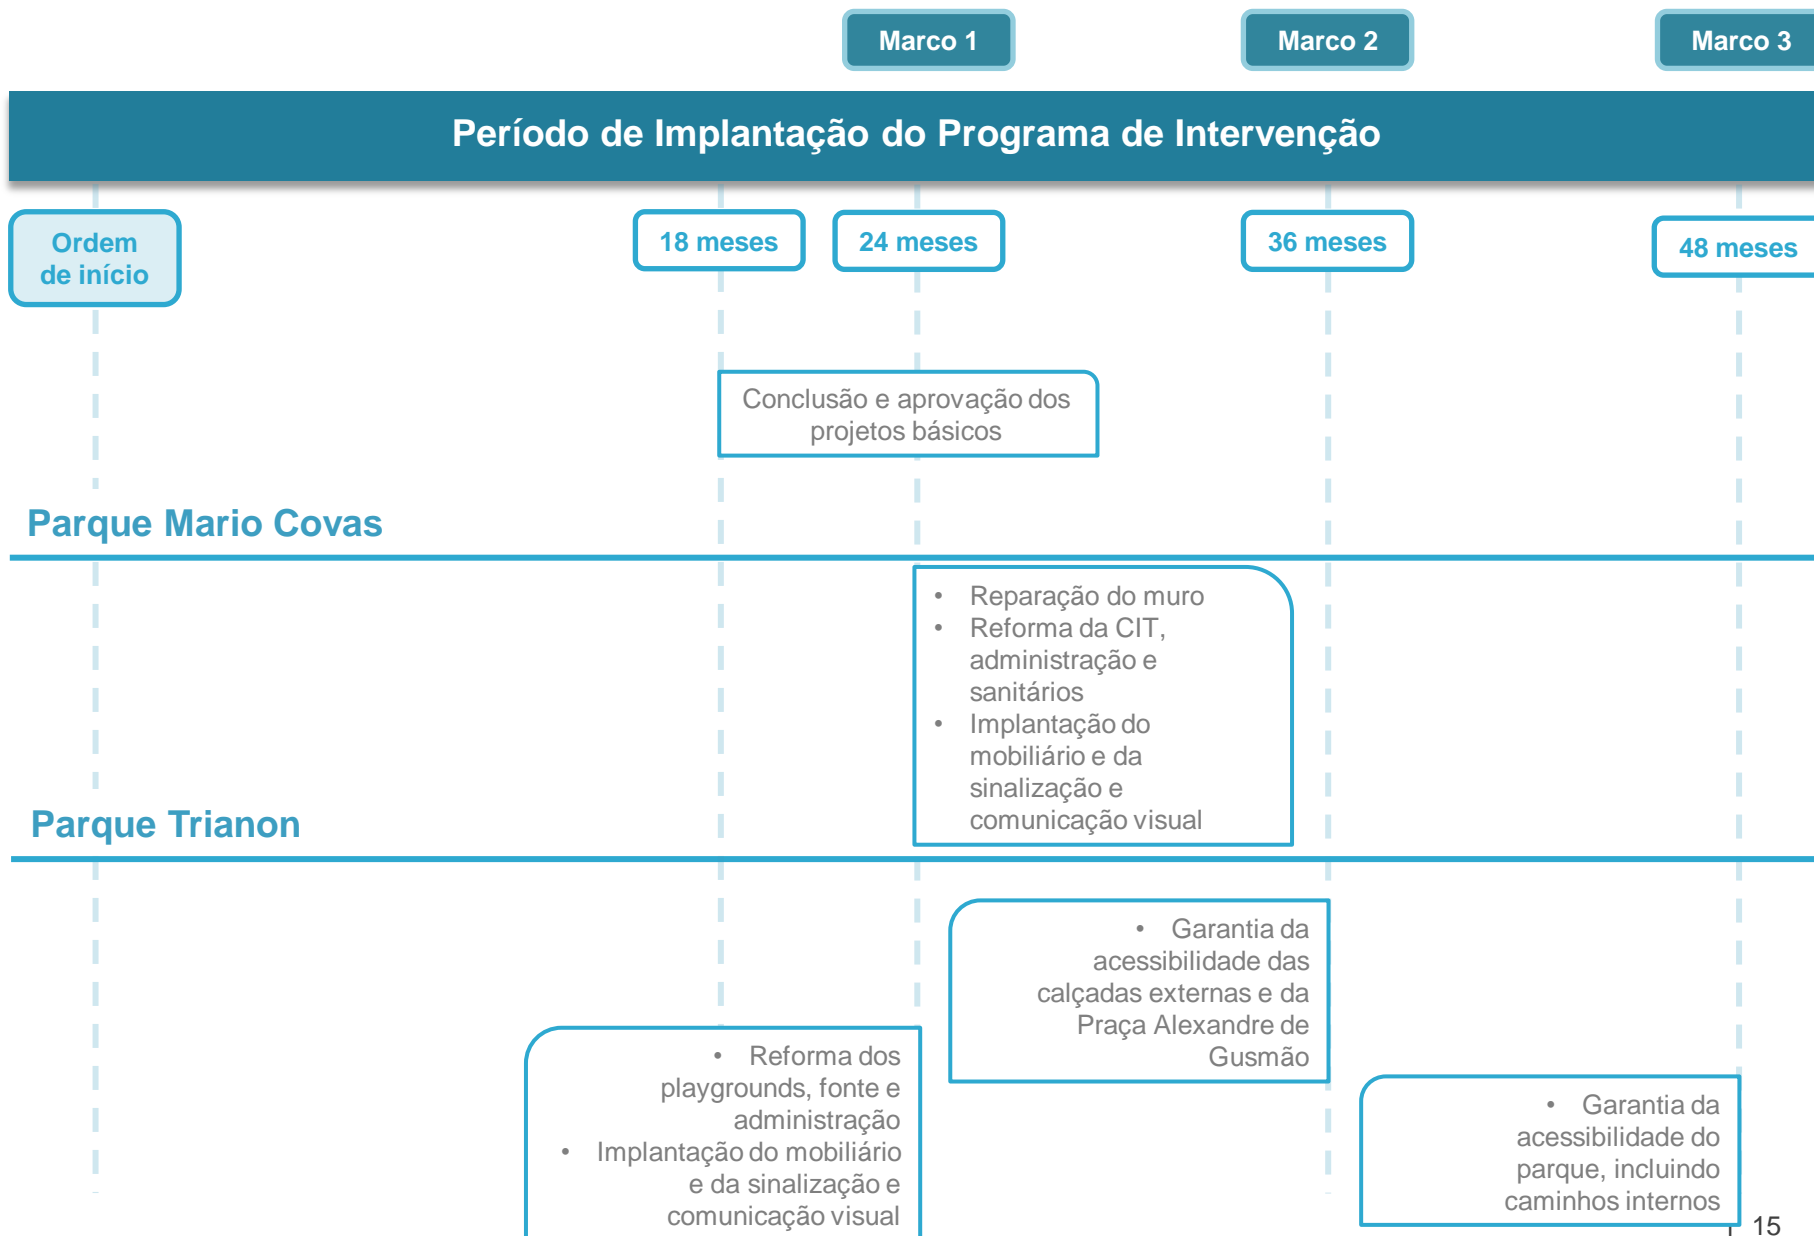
Marco 1

Marco 2

Marco 3

Período de Implantação do Programa de Intervenção

Ordem de início

18 meses

24 meses

36 meses

48 meses

Conclusão e aprovação dos projetos básicos

Parque Mario Covas

- Reparação do muro
- Reforma da CIT, administração e sanitários
- Implantação do mobiliário e da sinalização e comunicação visual

Parque Trianon

- Garantia da acessibilidade das calçadas externas e da Praça Alexandre de Gusmão

- Reforma dos playgrounds, fonte e administração
- Implantação do mobiliário e da sinalização e comunicação visual

- Garantia da acessibilidade do parque, incluindo caminhos internos

15